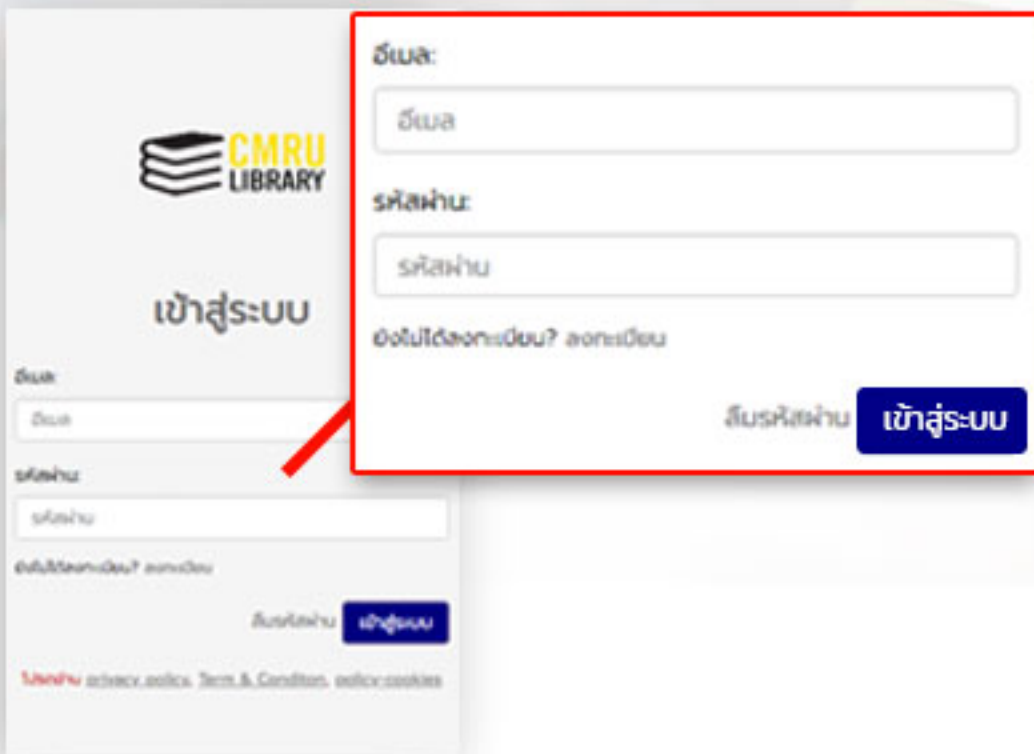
CMRU LIBRARY

เข้าสู่ระบบ

อีเมล:

อีเมล

รหัสผ่าน:

รหัสผ่าน

ยังไม่ได้ลงทะเบียน? ลงทะเบียน

ลืมรหัสผ่าน เข้าสู่ระบบ

โปรดอ่าน privacy policy, Term & Conditon, policy cookies

อีเมล:

อีเมล

รหัสผ่าน:

รหัสผ่าน

ยังไม่ได้ลงทะเบียน? ลงทะเบียน

ลืมรหัสผ่าน เข้าสู่ระบบ